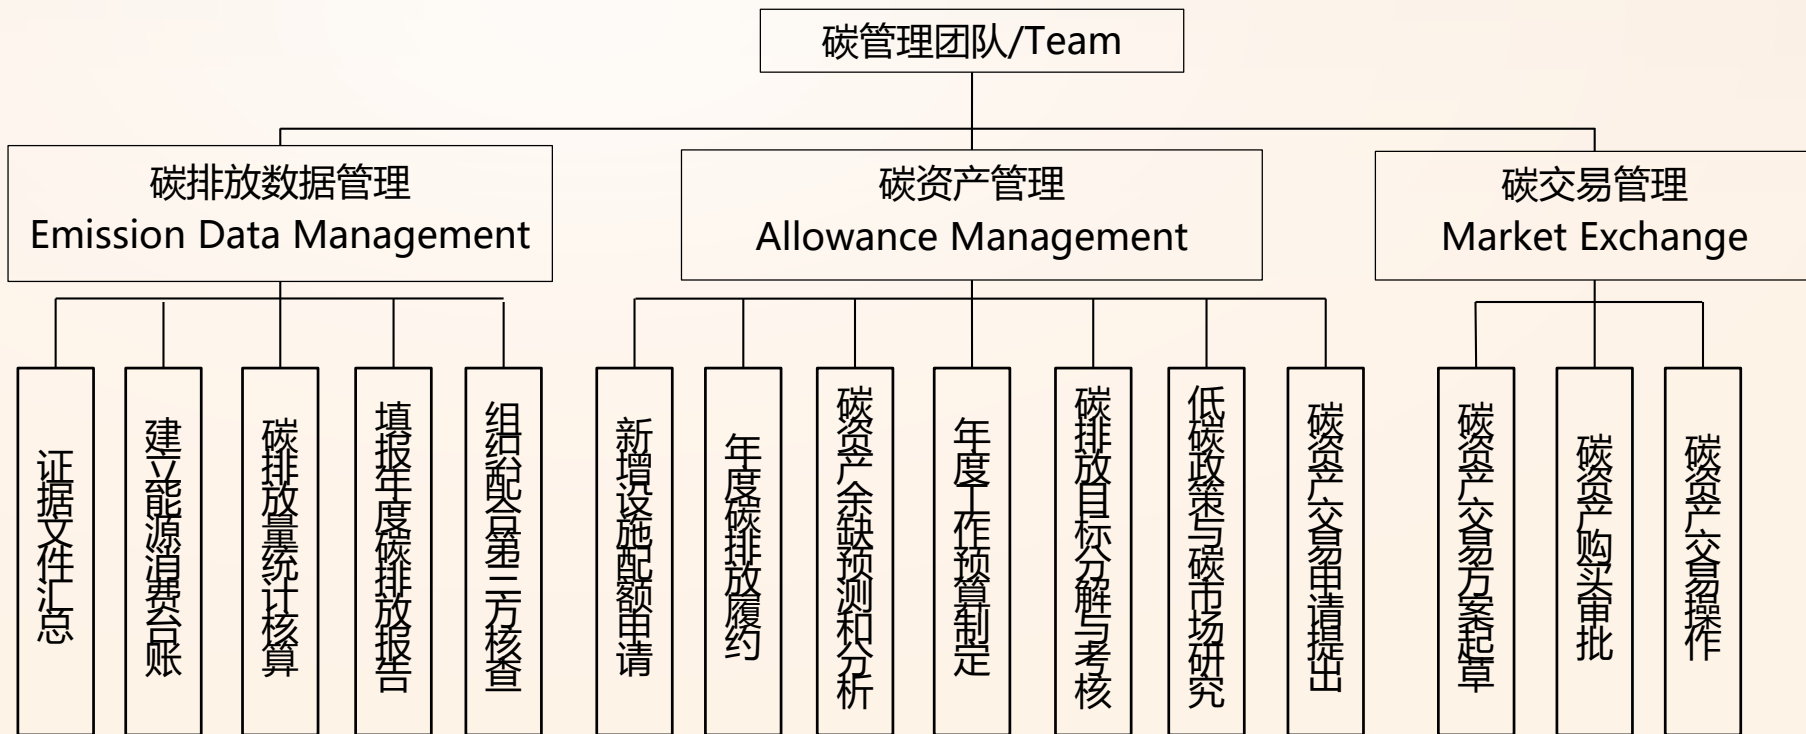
碳管理团队/Team

碳排放数据管理
Emission Data Management

证据文件汇总

建立能源消费台账

碳排放量统计核算

填报年度碳排放报告

组织配合第三方核查

碳资产管理
Allowance Management

新增设施配额申请

年度碳排放履约

碳资产余缺预测和分析

年度工作预算制定

碳排放目标分解与考核

低碳政策与碳市场研究

碳资产交易申请提出

碳交易管理
Market Exchange

碳资产交易方案起草

碳资产购买审批

碳资产交易操作